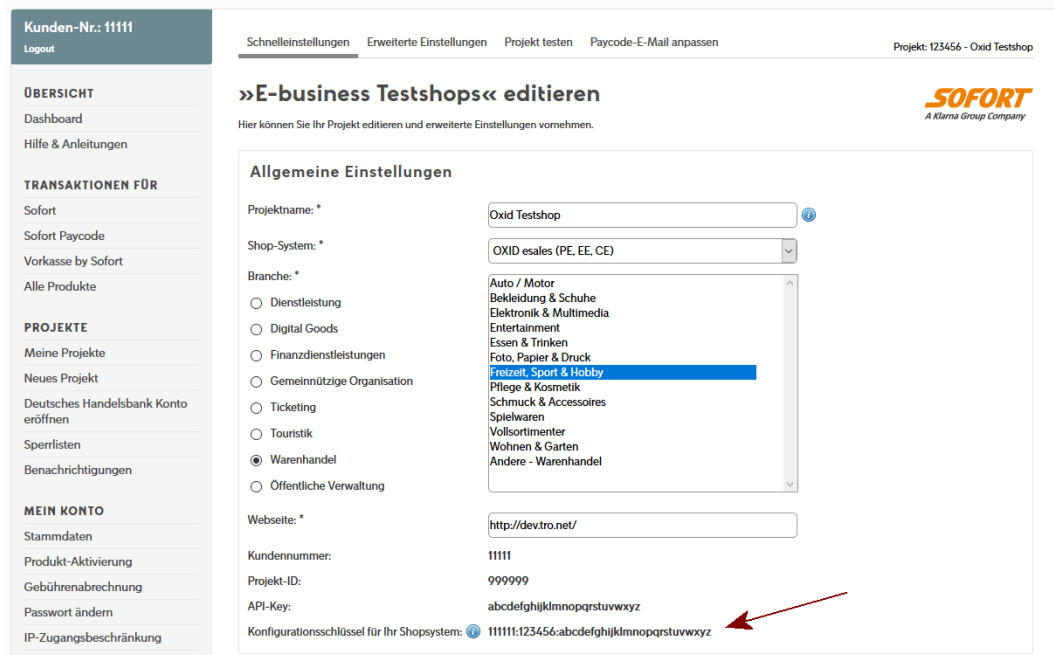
Kunden-Nr.: 11111
Logout

ÜBERSICHT
Dashboard
Hilfe & Anleitungen

TRANSAKTIONEN FÜR
Sofort
Sofort Paycode
Vorkasse by Sofort
Alle Produkte

PROJEKTE
Meine Projekte
Neues Projekt
Deutsches Handelsbank Konto eröffnen
Sperrlisten
Benachrichtigungen

MEIN KONTO
Stammdaten
Produkt-Aktivierung
Gebührenabrechnung
Passwort ändern
IP-Zugangsbeschränkung

Schnelleinstellungen Erweiterte Einstellungen Projekt testen Paycode-E-Mail anpassen

Projekt: 123456 - Oxid Testshop

»E-business Testshops« editieren

SOFORT
A Klarna Group Company

Hier können Sie Ihr Projekt editieren und erweiterte Einstellungen vornehmen.

Allgemeine Einstellungen

Projektname: * Oxid Testshop

Shop-System: * OXID esales (PE, EE, CE)

Branche: *
Dienstleistung
Digital Goods
Finanzdienstleistungen
Gemeinnützige Organisation
Ticketing
Touristik
Warenhandel
Öffentliche Verwaltung

Auto / Motor
Bekleidung & Schuhe
Elektronik & Multimedia
Entertainment
Essen & Trinken
Foto, Papier & Druck
Freizeit, Sport & Hobby
Pflege & Kosmetik
Schmuck & Accessoires
Spielwaren
Vollsortimenter
Wohnen & Garten
Andere - Warenhandel

Webseite: * http://dev.tro.net/

Kundennummer: 11111

Projekt-ID: 999999

API-Key: abcdefghijklmnopqrstuvwxyz

Konfigurationsschlüssel für Ihr Shopsystem: 111111:123456:abcdefghijklmnopqrstuvwxyz